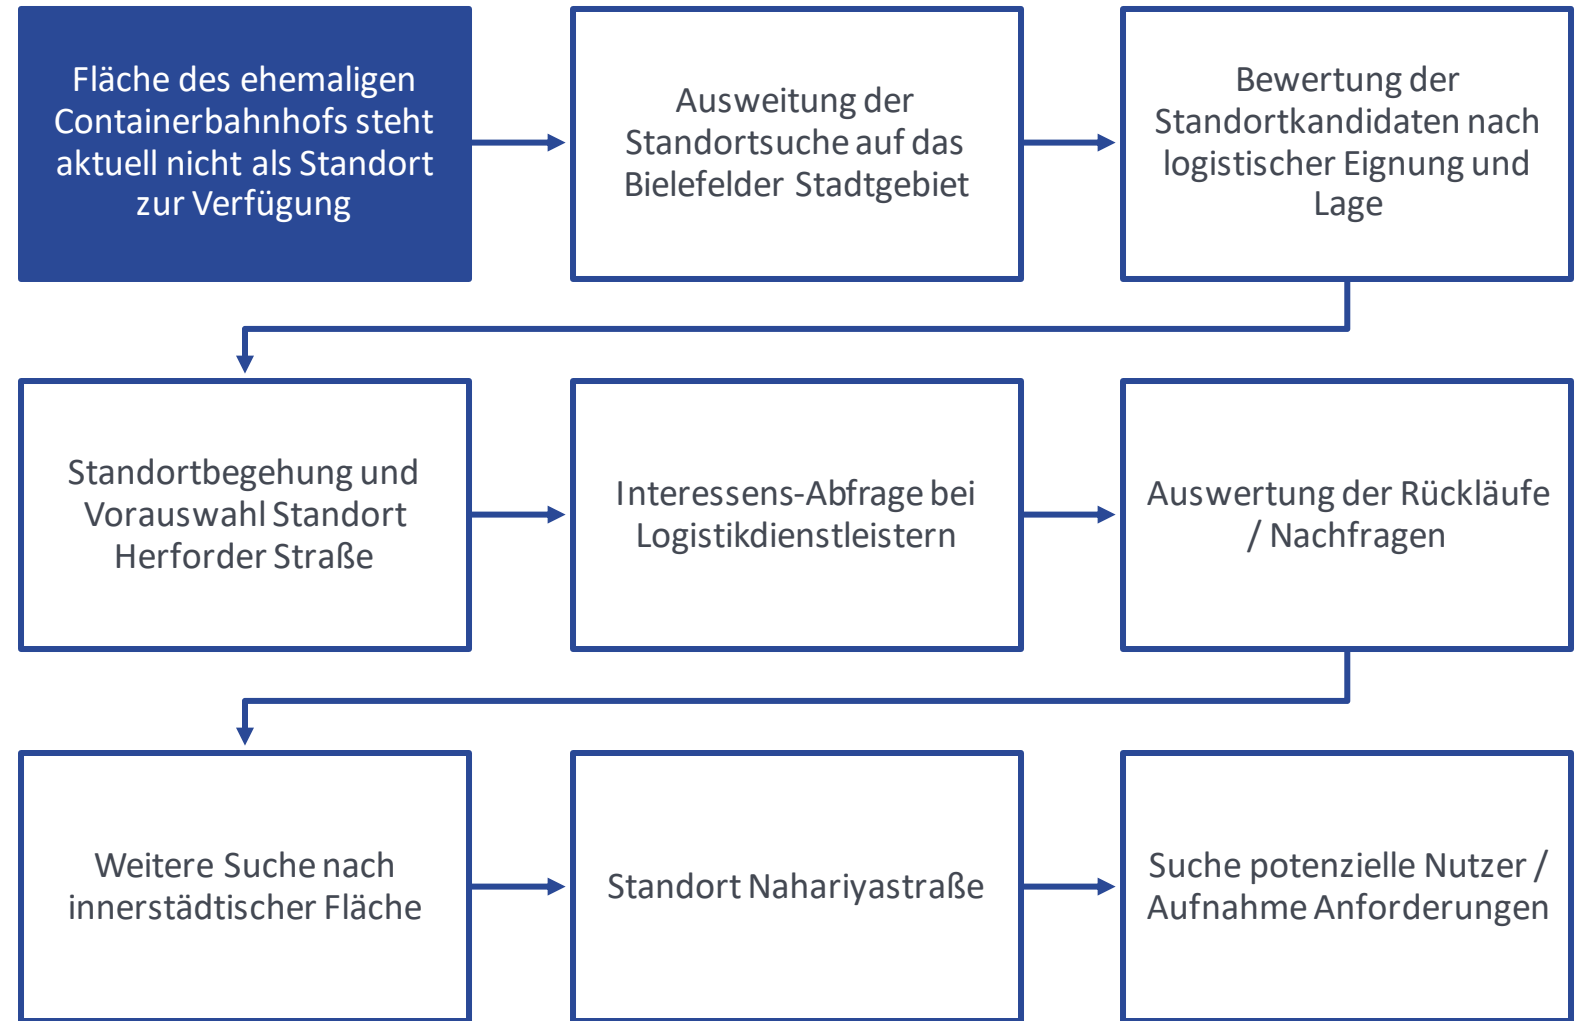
Fläche des ehemaligen Containerbahnhofs steht aktuell nicht als Standort zur Verfügung

Ausweitung der Standortsuche auf das Bielefelder Stadtgebiet

Bewertung der Standortkandidaten nach logistischer Eignung und Lage

Standortbegehung und Vorauswahl Standort Herforder Straße

Interessens-Abfrage bei Logistikdienstleistern

Auswertung der Rückläufe / Nachfragen

Weitere Suche nach innerstädtischer Fläche

Standort Nahariyastraße

Suche potenzielle Nutzer / Aufnahme Anforderungen